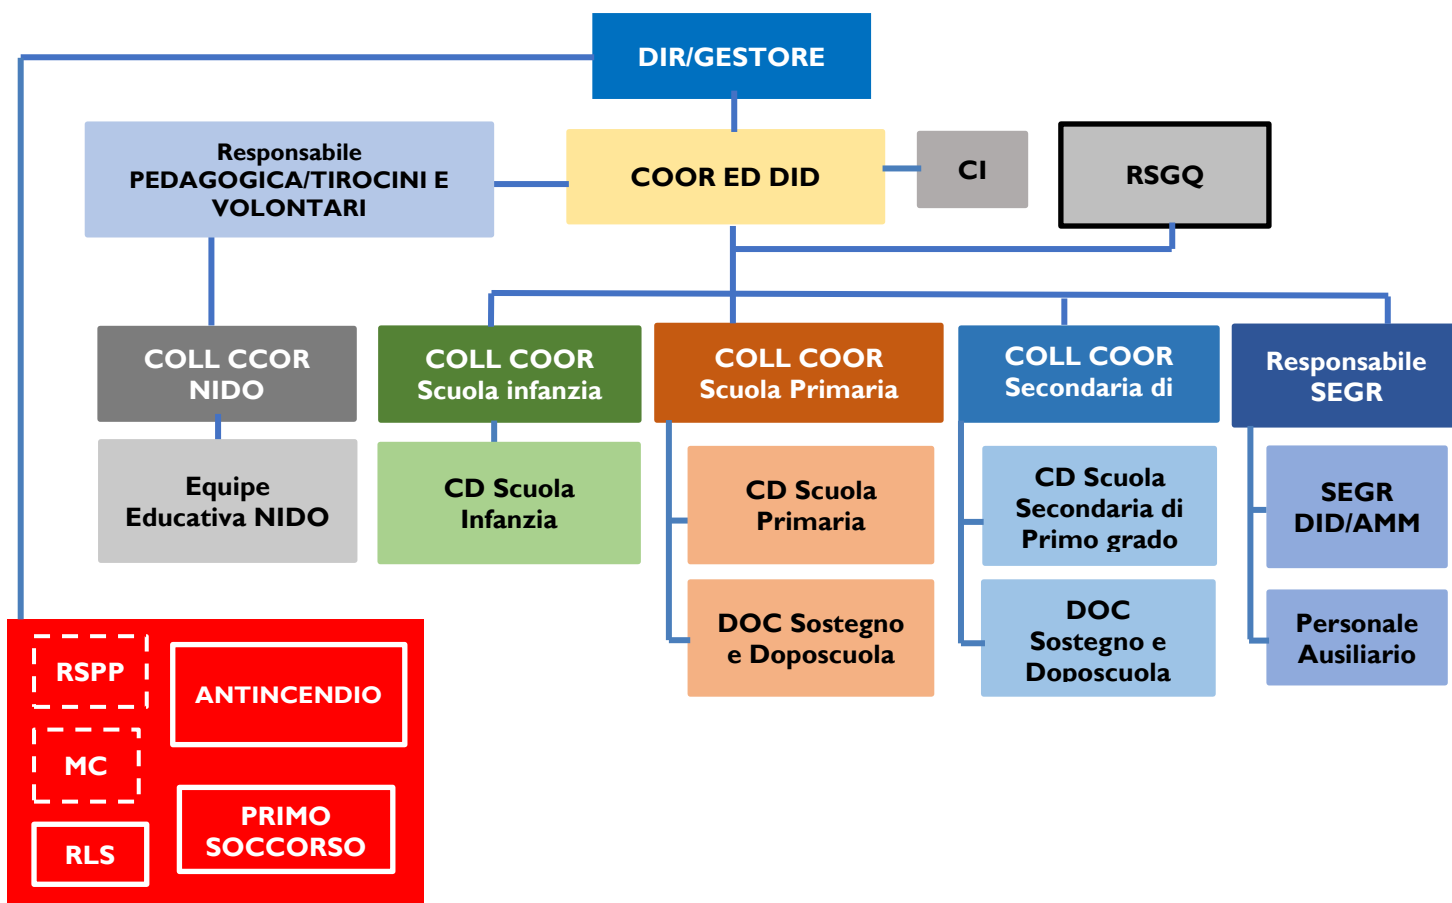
DIR/GESTORE

Responsabile PEDAGOGICA/TIROCINI E VOLONTARI

COOR ED DID

CI

RSGQ

COLL CCOR NIDO

Equipe Educativa NIDO

COLL COOR Scuola infanzia

CD Scuola Infanzia

COLL COOR Scuola Primaria

CD Scuola Primaria

DOC Sostegno e Doposcuola

COLL COOR Secondaria di

CD Scuola Secondaria di Primo grado

DOC Sostegno e Doposcuola

Responsabile SEGR

SEGR DID/AMM

Personale Ausiliario

RSPP

ANTINCENDIO

MC

PRIMO SOCCORSO

RLS